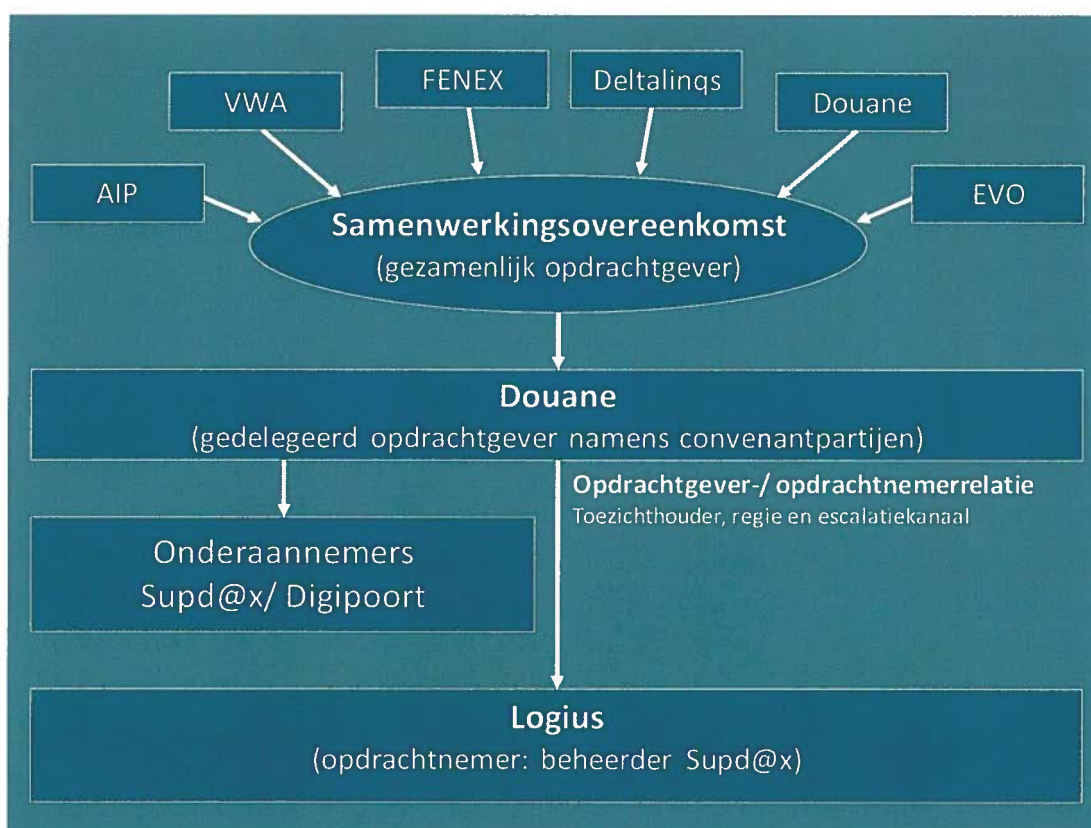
VWA

FENEX

Deltalinqs

Douane

AIP

EVO

Samenwerkingsovereenkomst
(gezamenlijk opdrachtgever)

Douane
(gedelegeerd opdrachtgever namens convenantpartijen)

Opdrachtgever-/ opdrachtnemerrelatie
Toezichthouder, regie en escalatiekanaal

Onderaannemers
Supd@x/ Digipoort

Logius
(opdrachtnemer: beheerder Supd@x)